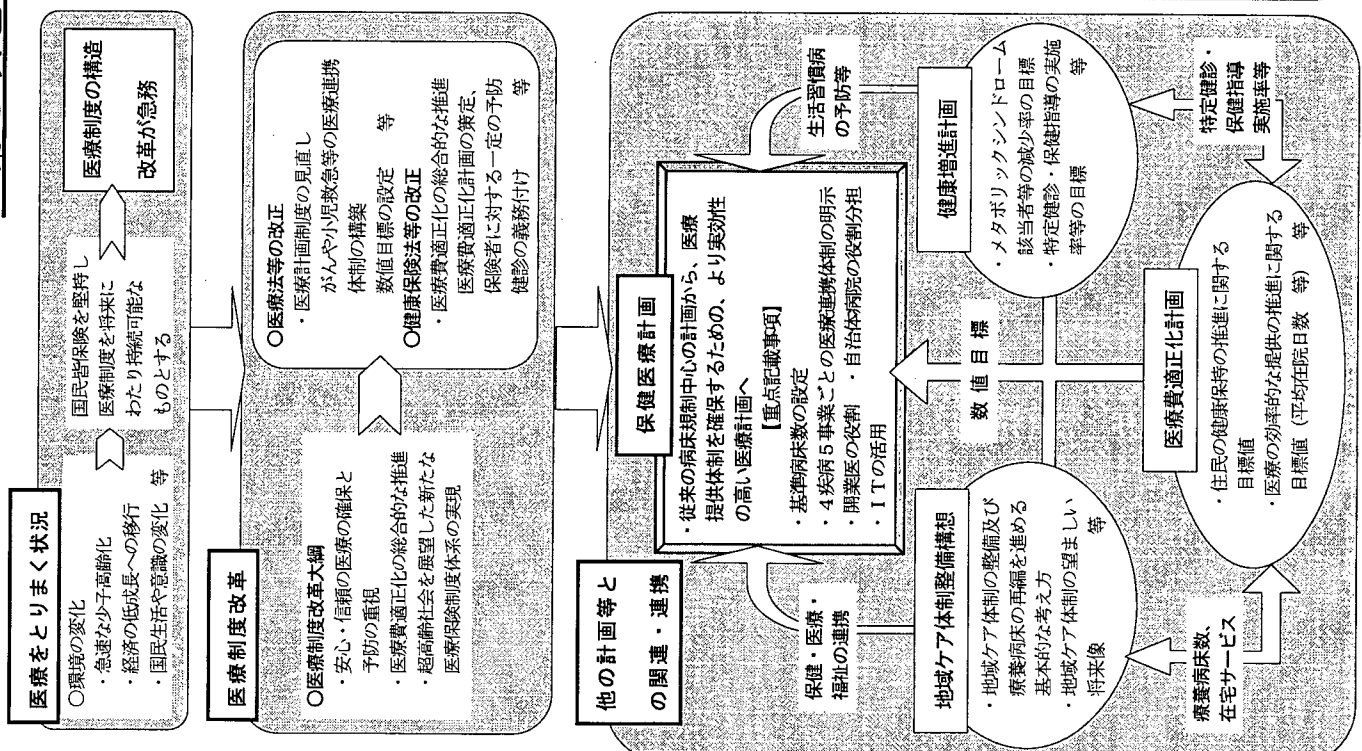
医療をとりまく状況

○環境の変化
・急速な少子高齢化
・経済の低成長への移行
・国民生活や意識の変化　等

国民皆保険を堅持し医療制度を将来にわたり持続可能なものとする

医療制度の構造改革が急務

医療制度改革

○医療制度改革大綱
・安心・信頼の医療の確保と予防の重視
・医療費適正化の総合的な推進
・超高齢社会を展望した新たな医療保険制度体系の実現

○医療法等の改正
・医療計画制度の見直し
がんや小児救急等の医療連携体制の構築
数値目標の設定　等
○健康保険法等の改正
・医療費適正化の総合的な推進
医療費適正化計画の策定、保険者に対する一定の予防健診の義務付け　等

他の計画等との関連・連携

保健医療計画

・従来の病床規制中心の計画から、医療提供体制を確保するための、より実効性の高い医療計画へ
【重点記載事項】
・基準病床数の設定
・４疾病５事業ごとの医療連携体制の明示
・開業医の役割　・自治体病院の役割分担
・ＩＴの活用

保健・医療・福祉の連携

生活習慣病の予防等

健康増進計画
・メタボリックシンドローム該当者等の減少率の目標
・特定健診・保健指導の実施率等の目標　等

特定健診・保健指導実施率等

数値目標

地域ケア体制整備構想
・地域ケア体制の整備及び療養病床の再編を進める基本的な考え方
・地域ケア体制の望ましい将来像　等

医療費適正化計画
・住民の健康保持の推進に関する目標値
・医療の効率的な提供の推進に関する目標値（平均在院日数　等）　等

療養病床数、在宅サービス